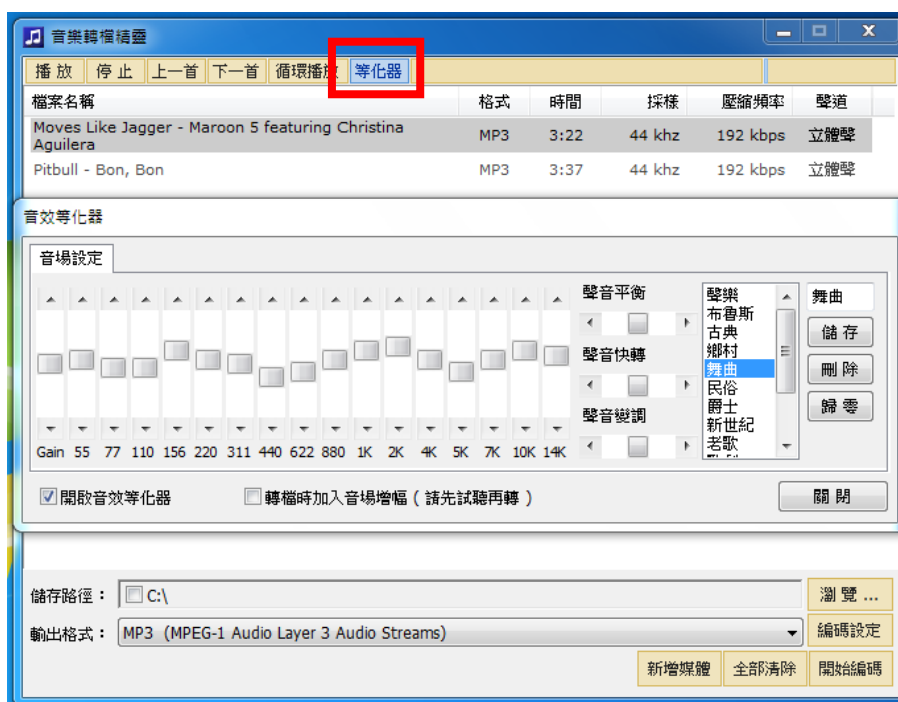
音樂轉檔精靈

播放 | 停止 | 上一首 | 下一首 | 循環播放 | 等化器

| 檔案名稱 | 格式 | 時間 | 採樣 | 壓縮頻率 | 聲道 |
|---|---|---|---|---|---|
| Moves Like Jagger - Maroon 5 featuring Christina Aguilera | MP3 | 3:22 | 44 khz | 192 kbps | 立體聲 |
| Pitbull - Bon, Bon | MP3 | 3:37 | 44 khz | 192 kbps | 立體聲 |

音效等化器

音場設定

Gain 55 77 110 156 220 311 440 622 880 1K 2K 4K 5K 7K 10K 14K

聲音平衡

聲音快轉

聲音變調

聲樂
布魯斯
古典
鄉村
舞曲
民俗
爵士
新世紀
老歌

舞曲

儲存

刪除

歸零

開啟音效等化器

轉檔時加入音場增幅（請先試聽再轉）

關閉

儲存路徑： C:\

瀏覽...

輸出格式： MP3 (MPEG-1 Audio Layer 3 Audio Streams)

編碼設定

新增媒體 全部清除 開始編碼